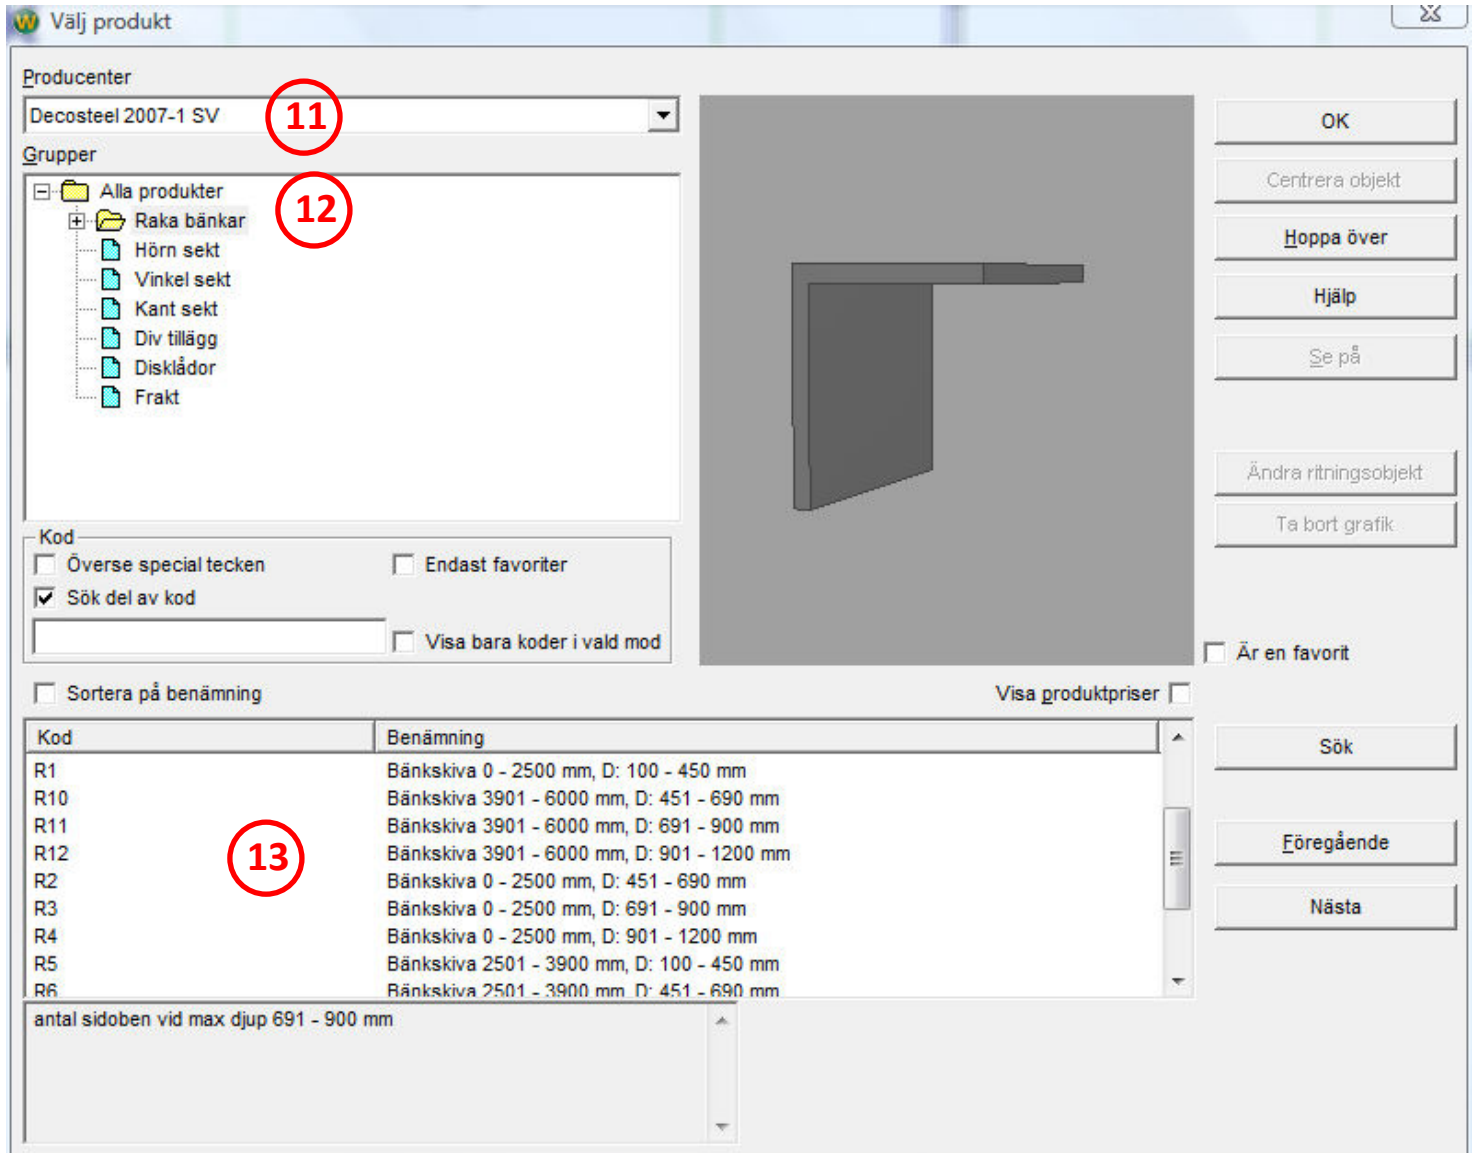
Välj produkt

Producenter
Decosteel 2007-1 SV
11
Grupper
Alla produkter
Raka bänkar
12
Hörn sekt
Vinkel sekt
Kant sekt
Div tillägg
Disklådor
Frakt

OK
Centrera objekt
Hoppa över
Hjälp
Se på
Ändra ritningsobjekt
Ta bort grafik

Kod
Överse special tecken
Endast favoriter
Sök del av kod
Visa bara koder i vald mod
Är en favorit
Sortera på benämning
Visa produktpriser

| Kod | Benämning |
|---|---|
| R1 | Bänkskiva 0 - 2500 mm, D: 100 - 450 mm |
| R10 | Bänkskiva 3901 - 6000 mm, D: 451 - 690 mm |
| R11 | Bänkskiva 3901 - 6000 mm, D: 691 - 900 mm |
| R12 | Bänkskiva 3901 - 6000 mm, D: 901 - 1200 mm |
| R2 | Bänkskiva 0 - 2500 mm, D: 451 - 690 mm |
| R3 | Bänkskiva 0 - 2500 mm, D: 691 - 900 mm |
| R4 | Bänkskiva 0 - 2500 mm, D: 901 - 1200 mm |
| R5 | Bänkskiva 2501 - 3900 mm, D: 100 - 450 mm |
| R6 | Bänkskiva 2501 - 3900 mm, D: 451 - 690 mm |

13

Sök
Föregående
Nästa

antal sidoben vid max djup 691 - 900 mm